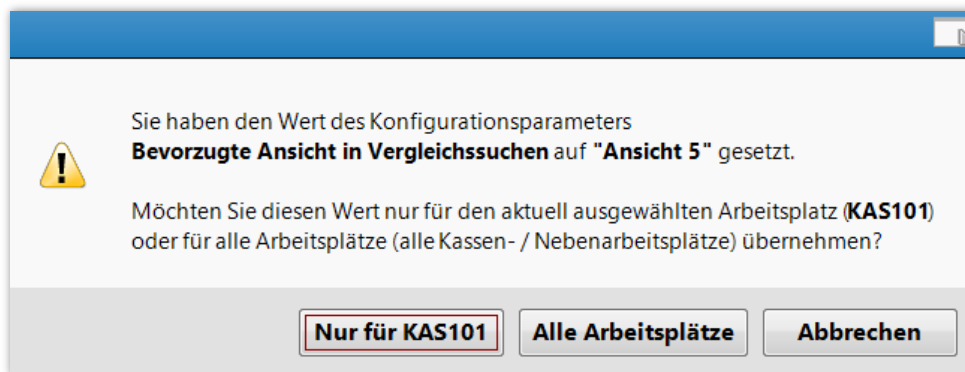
Sie haben den Wert des Konfigurationsparameters
**Bevorzugte Ansicht in Vergleichssuchen** auf **"Ansicht 5"** gesetzt.

Möchten Sie diesen Wert nur für den aktuell ausgewählten Arbeitsplatz (**KAS101**) oder für alle Arbeitsplätze (alle Kassen- / Nebenarbeitsplätze) übernehmen?

Nur für KAS101
Alle Arbeitsplätze
Abbrechen